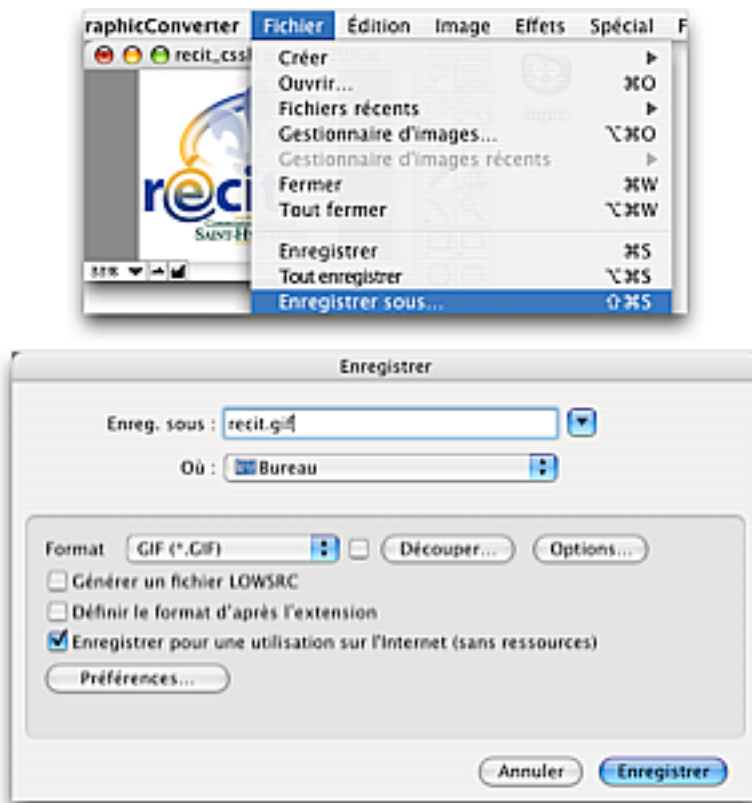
raphicConverter Fichier Édition Image Effets Spécial F

recit_cssl

Créer ▶
Ouvrir... ⌘O
Fichiers récents ▶
Gestionnaire d'images... ⌥⌘O
Gestionnaire d'images récents ▶
Fermer ⌘W
Tout fermer ⌥⌘W
Enregistrer ⌘S
Tout enregistrer ⌥⌘S
Enregistrer sous... ⇧⌘S

recit

SAINT-H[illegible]

Enregistrer

Enreg. sous : recit.gif

Où : Bureau

Format GIF (*.GIF) Découper... Options...

Générer un fichier LOWSRC

Définir le format d'après l'extension

Enregistrer pour une utilisation sur l'Internet (sans ressources)

Préférences...

Annuler Enregistrer